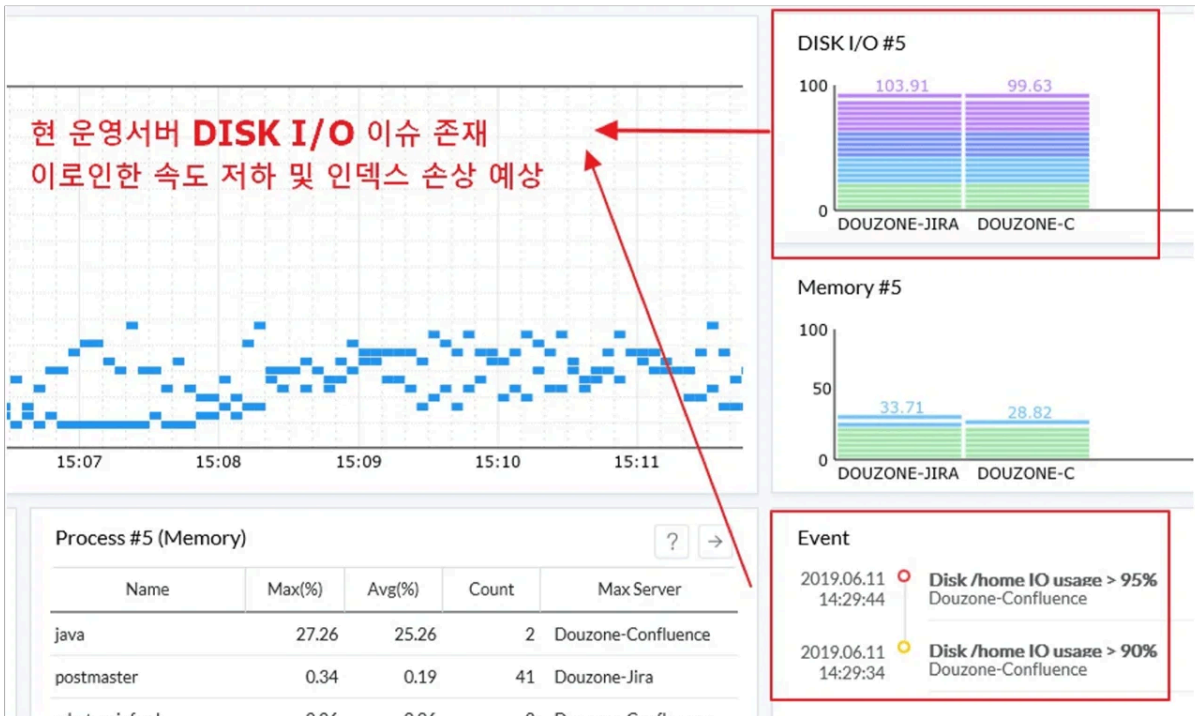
현 운영서버 DISK I/O 이슈 존재
이로인한 속도 저하 및 인덱스 손상 예상

15:07
15:08
15:09
15:10
15:11

DISK I/O #5
100
103.91
99.63
0
DOUZONE-JIRA
DOUZONE-C

Memory #5
100
50
33.71
28.82
0
DOUZONE-JIRA
DOUZONE-C

Process #5 (Memory)
?
→

| Name | Max(%) | Avg(%) | Count | Max Server |
|---|---|---|---|---|
| java | 27.26 | 25.26 | 2 | Douzone-Confluence |
| postmaster | 0.34 | 0.19 | 41 | Douzone-Jira |
| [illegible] | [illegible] | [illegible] | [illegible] | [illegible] |

Event
2019.06.11 14:29:44
Disk /home IO usage > 95%
Douzone-Confluence
2019.06.11 14:29:34
Disk /home IO usage > 90%
Douzone-Confluence